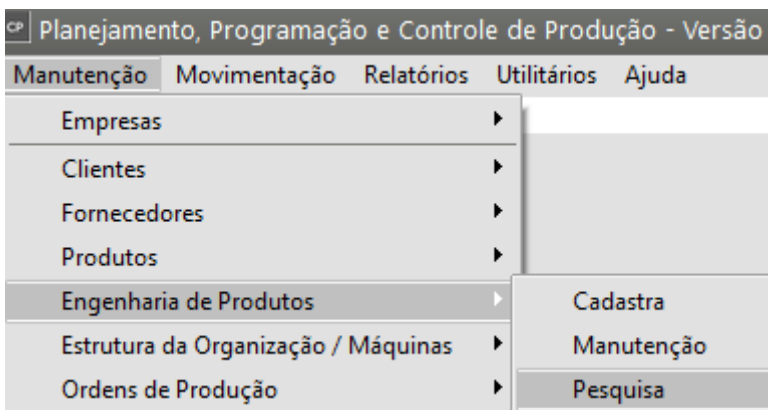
CP Planejamento, Programação e Controle de Produção - Versão

Manutenção Movimentação Relatórios Utilitários Ajuda

Empresas
Clientes
Fornecedores
Produtos
Engenharia de Produtos
Estrutura da Organização / Máquinas
Ordens de Produção

Cadastra
Manutenção
Pesquisa